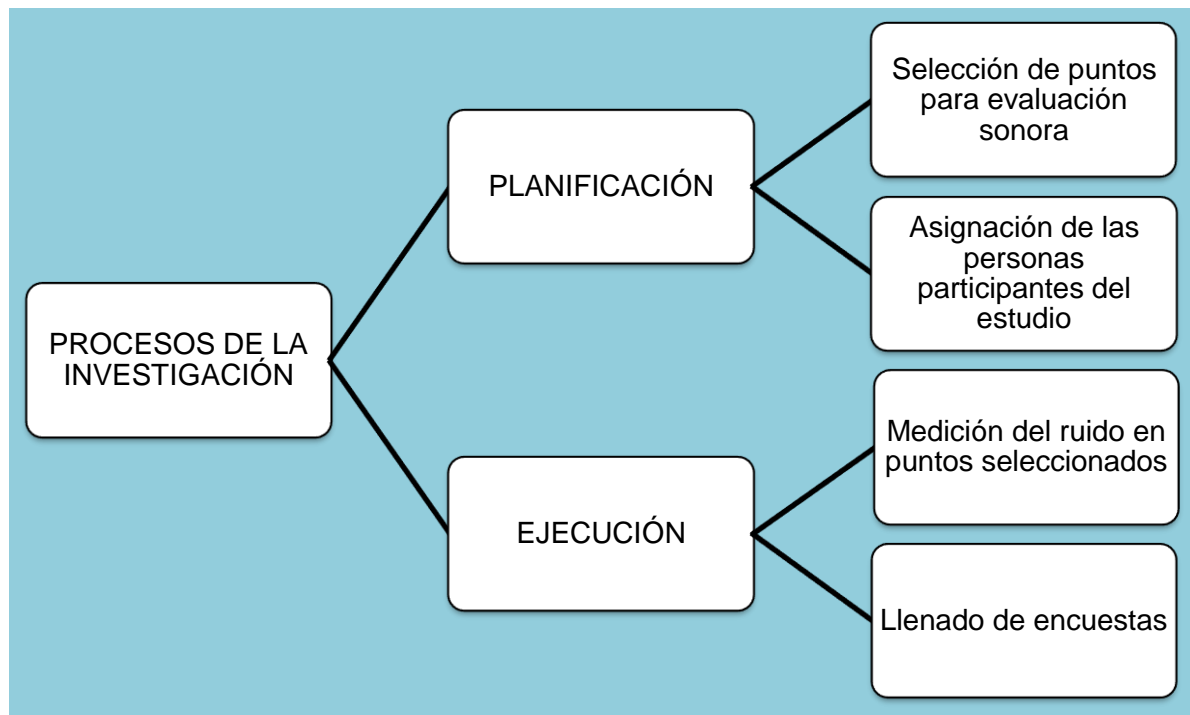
PROCESOS DE LA INVESTIGACIÓN

PLANIFICACIÓN

Selección de puntos para evaluación sonora

Asignación de las personas participantes del estudio

EJECUCIÓN

Medición del ruido en puntos seleccionados

Llenado de encuestas